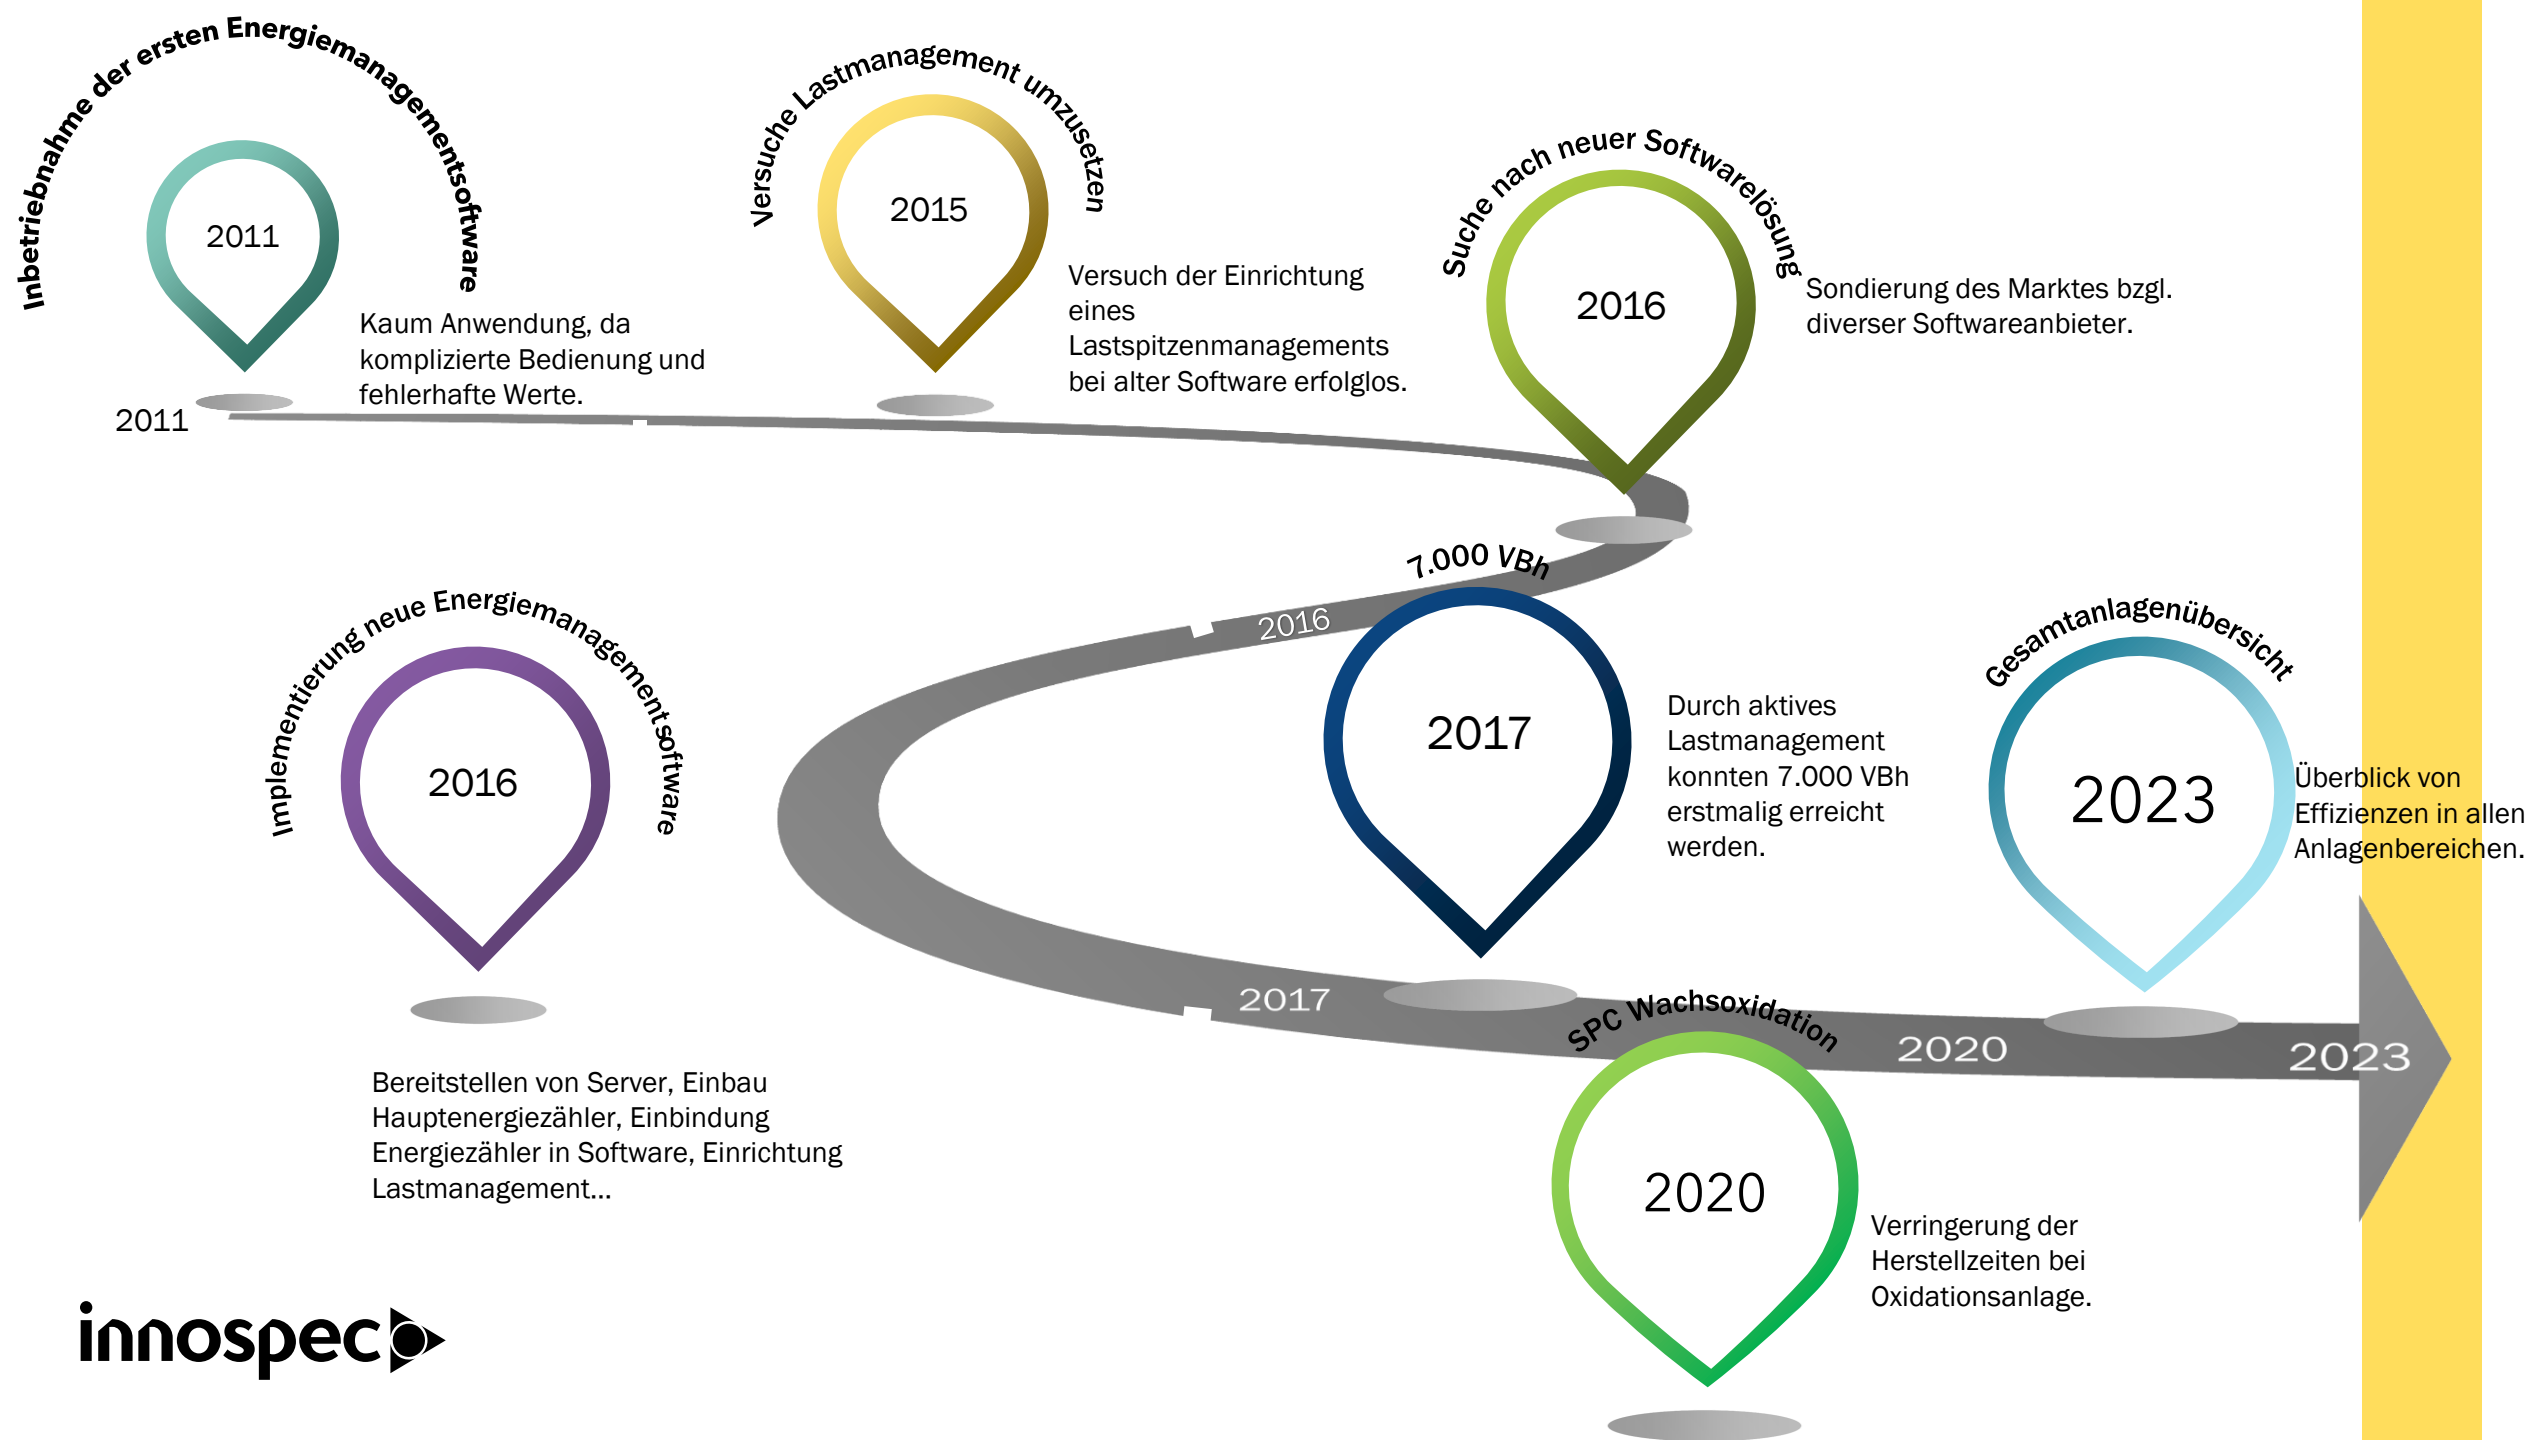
Inbetriebnahme der ersten Energiemanagementsoftware

2011

Kaum Anwendung, da komplizierte Bedienung und fehlerhafte Werte.

2011

Versuche Lastmanagement umzusetzen

2015

Versuch der Einrichtung eines Lastspitzenmanagements bei alter Software erfolglos.

Suche nach neuer Softwarelösung

2016

Sondierung des Marktes bzgl. diverser Softwareanbieter.

7.000 VBh

2016

Implementierung neue Energiemanagementsoftware

2016

Bereitstellen von Server, Einbau Hauptenergiezähler, Einbindung Energiezähler in Software, Einrichtung Lastmanagement...

2017

Durch aktives Lastmanagement konnten 7.000 VBh erstmalig erreicht werden.

Gesamtanlagenübersicht

2023

Überblick von Effizienzen in allen Anlagenbereichen.

2017

SPC Wachsoxidation

2020

2023

2020

Verringerung der Herstellzeiten bei Oxidationsanlage.

innospec